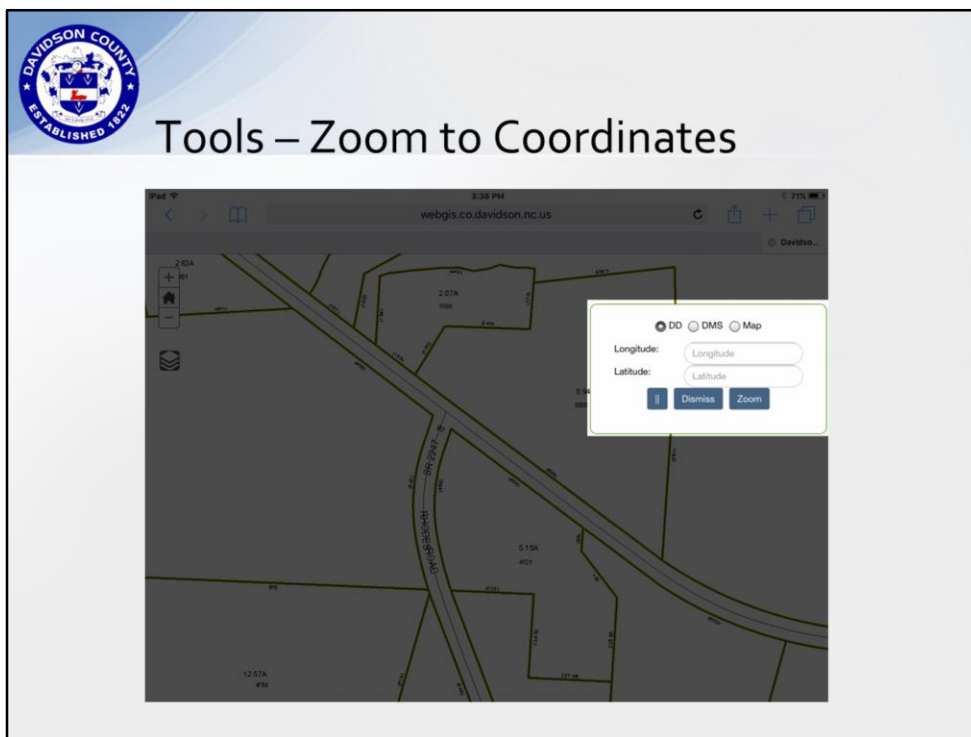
DAVIDSON COUNTY
ESTABLISHED 1822

Tools – Zoom to Coordinates

iPad
3:38 PM
71%
webgis.co.davidson.nc.us
Davidso...

2.60A
+
−
2.07A
DD DMS Map
Longitude:
Longitude
Latitude:
Latitude
||
Dismiss
Zoom
SR 2247
RHODES ROAD
5.15A
12.57A